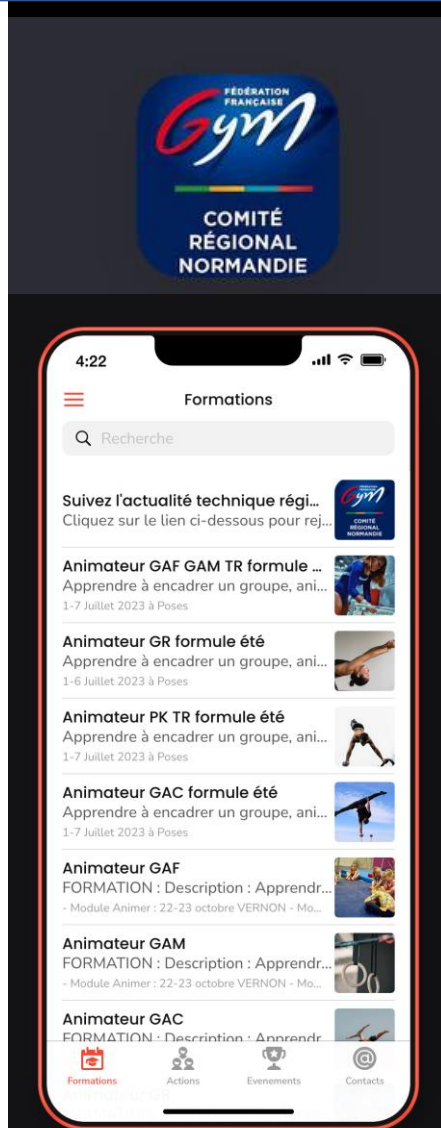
FÉDÉRATION FRANÇAISE
Gym
COMITÉ RÉGIONAL NORMANDIE

4:22

Formations

Recherche

Suivez l'actualité technique régi...
Cliquez sur le lien ci-dessous pour rej...

Animateur GAF GAM TR formule ...
Apprendre à encadrer un groupe, ani...
1-7 Juillet 2023 à Poses

Animateur GR formule été
Apprendre à encadrer un groupe, ani...
1-6 Juillet 2023 à Poses

Animateur PK TR formule été
Apprendre à encadrer un groupe, ani...
1-7 Juillet 2023 à Poses

Animateur GAC formule été
Apprendre à encadrer un groupe, ani...
1-7 Juillet 2023 à Poses

Animateur GAF
FORMATION : Description : Apprendr...
- Module Animer : 22-23 octobre VERNON - Mo...

Animateur GAM
FORMATION : Description : Apprendr...
- Module Animer : 22-23 octobre VERNON - Mo...

Animateur GAC
FORMATION : Description : Apprendr...

Formations
Actions
Evenements
Contacts